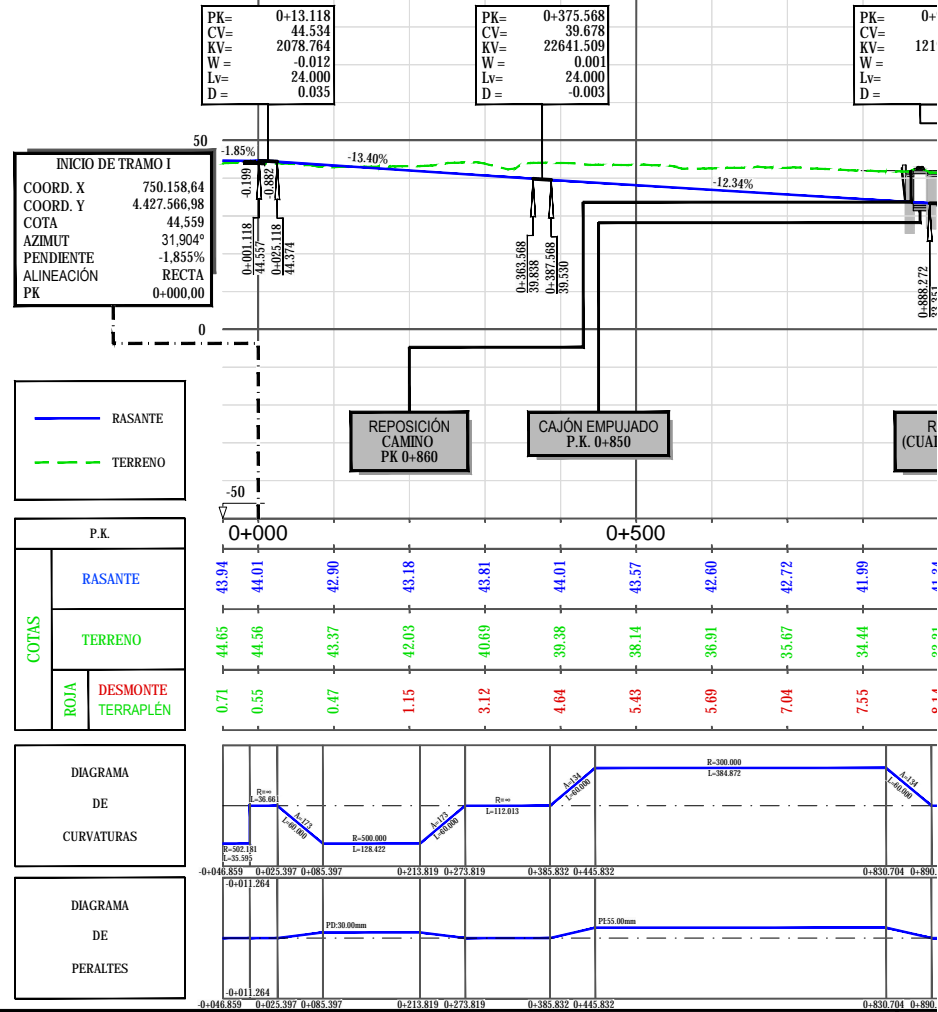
| PK= | 0+13.118 |
|---|---|
| CV= | 44.534 |
| KV= | 2078.764 |
| W = | -0.012 |
| Lv= | 24.000 |
| D = | 0.035 |

| PK= | 0+375.568 |
|---|---|
| CV= | 39.678 |
| KV= | 22641.509 |
| W = | 0.001 |
| Lv= | 24.000 |
| D = | -0.003 |

| PK= | 0+ |
|---|---|
| CV= | |
| KV= | 121 |
| W = | |
| Lv= | |
| D = | |

50

-1.85%

-13.40%

-12.34%

-0.199
-0.882

0+001.118
44.557
0+025.118
44.374

0+363.568
39.838
0+387.568
39.530

0+888.272

INICIO DE TRAMO I

| COORD. X | 750.158,64 |
|---|---|
| COORD. Y | 4.427.566,98 |
| COTA | 44,559 |
| AZIMUT | 31,904° |
| PENDIENTE | -1,855% |
| ALINEACIÓN | RECTA |
| PK | 0+000,00 |

0

RASANTE

TERRENO

REPOSICIÓN CAMINO PK 0+860

CAJÓN EMPUJADO P.K. 0+850

R (CUA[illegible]

-50

0+000

0+500

P.K.

| COTAS | RASANTE | 43.94 | 44.01 | 42.90 | 43.18 | 43.81 | 44.01 | 43.57 | 42.60 | 42.72 | 41.99 | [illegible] |
|---|---|---|---|---|---|---|---|---|---|---|---|---|
| | TERRENO | 44.65 | 44.56 | 43.37 | 42.03 | 40.69 | 39.38 | 38.14 | 36.91 | 35.67 | 34.44 | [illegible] |
| ROJA | DESMONTE TERRAPLÉN | 0.71 | 0.55 | 0.47 | 1.15 | 3.12 | 4.64 | 5.43 | 5.69 | 7.04 | 7.55 | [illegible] |

DIAGRAMA DE CURVATURAS

R=∞ L=36.66

A=173 L=60.000

R=500.000 L=128.422

A=173 L=60.000

R=∞ L=112.013

A=134 L=60.000

R=300.000 L=384.872

A=134 L=60.000

R=502.181 L=35.595

-0+046.859 0+025.397 0+085.397 0+213.819 0+273.819 0+385.832 0+445.832 0+830.704 0+890.

DIAGRAMA DE PERALTES

-0+011.264

PD:30.00mm

PI:55.00mm

-0+011.264

-0+046.859 0+025.397 0+085.397 0+213.819 0+273.819 0+385.832 0+445.832 0+830.704 0+890.